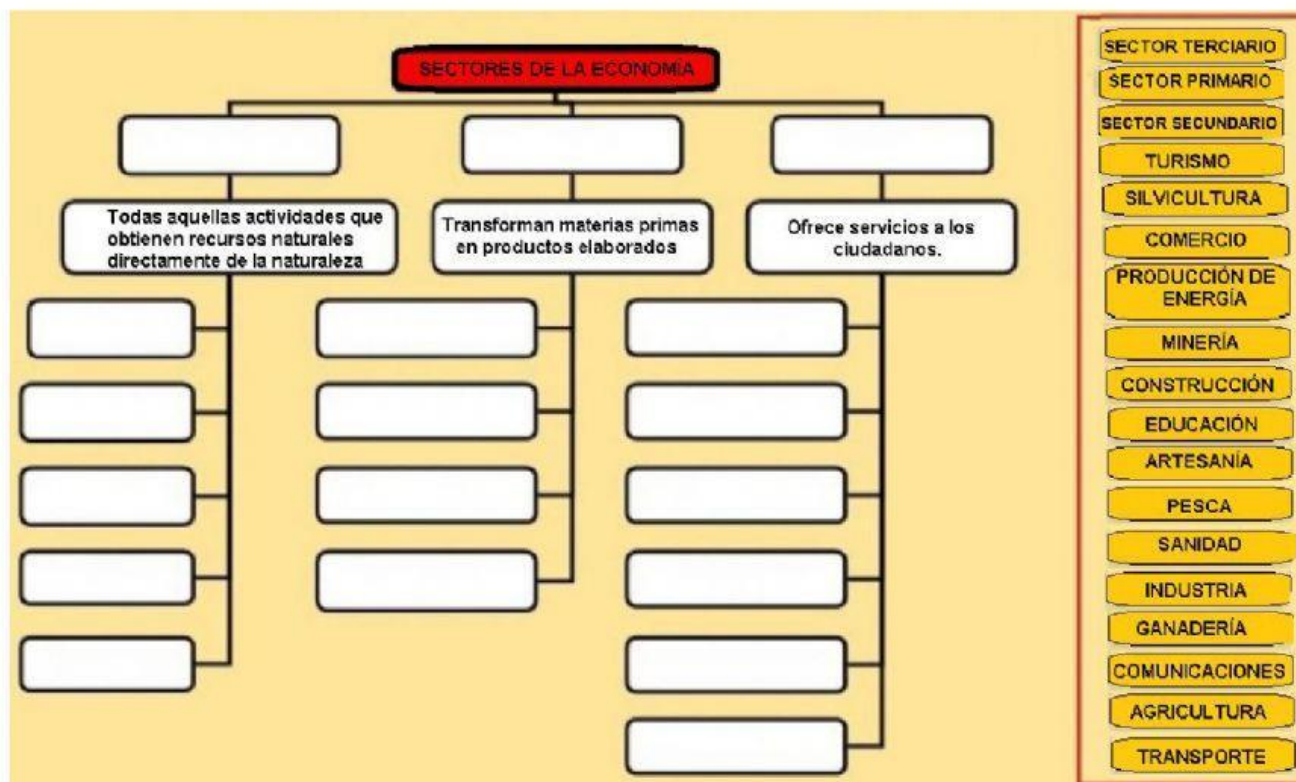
SECTORES DE LA ECONOMÍA

Todas aquellas actividades que obtienen recursos naturales directamente de la naturaleza

Transforman materias primas en productos elaborados

Ofrece servicios a los ciudadanos.

SECTOR TERCIARIO
SECTOR PRIMARIO
SECTOR SECUNDARIO
TURISMO
SILVICULTURA
COMERCIO
PRODUCCIÓN DE ENERGÍA
MINERÍA
CONSTRUCCIÓN
EDUCACIÓN
ARTESANÍA
PESCA
SANIDAD
INDUSTRIA
GANADERÍA
COMUNICACIONES
AGRICULTURA
TRANSPORTE